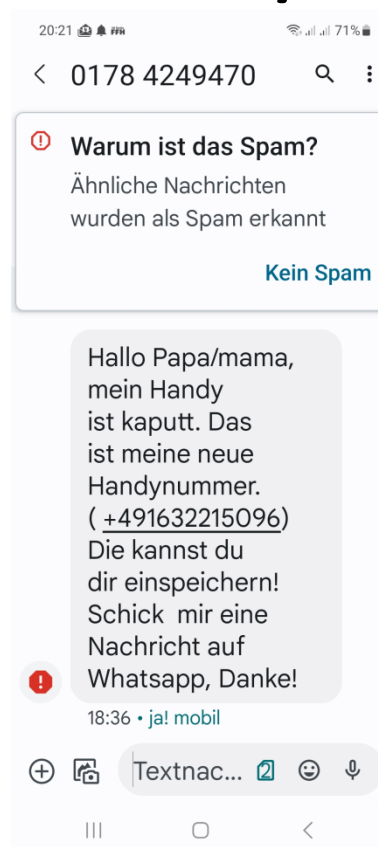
20:21 71%

0178 4249470

Warum ist das Spam?
Ähnliche Nachrichten wurden als Spam erkannt

Kein Spam

Hallo Papa/mama, mein Handy ist kaputt. Das ist meine neue Handynummer. ( +491632215096) Die kannst du dir einspeichern! Schick mir eine Nachricht auf Whatsapp, Danke!

18:36 • ja! mobil

Textnac... 2